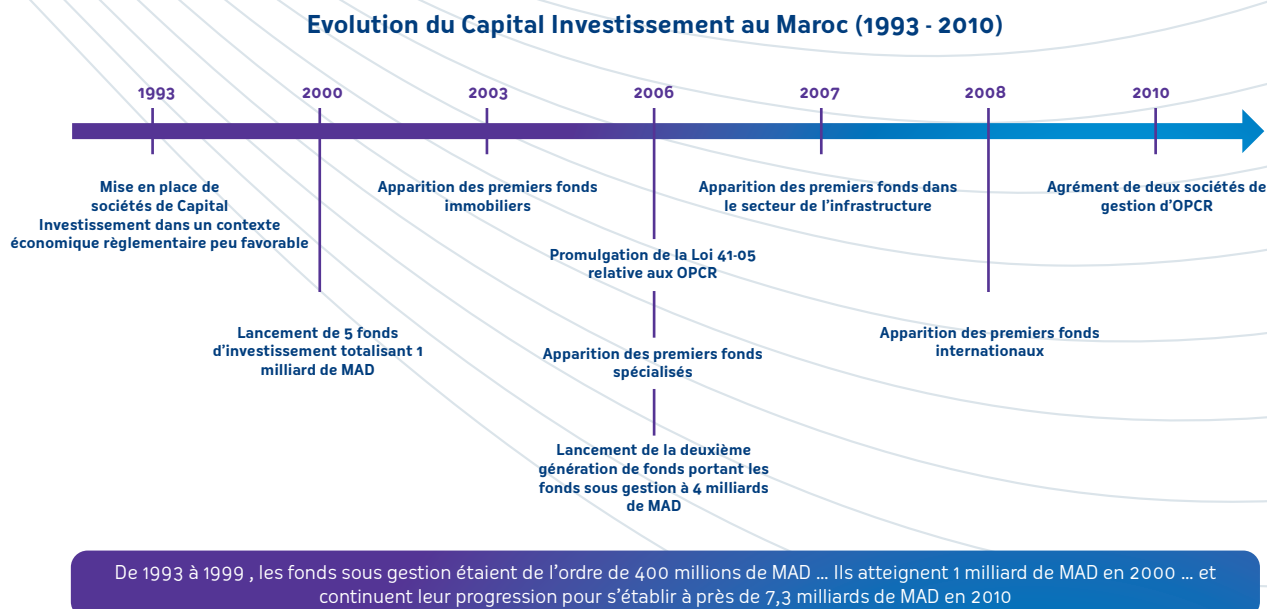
Evolution du Capital Investissement au Maroc (1993 - 2010)

1993

2000

2003

2006

2007

2008

2010

Mise en place de sociétés de Capital Investissement dans un contexte économique règlementaire peu favorable

Apparition des premiers fonds immobiliers

Apparition des premiers fonds dans le secteur de l'infrastructure

Agrément de deux sociétés de gestion d'OPCR

Promulgation de la Loi 41-05 relative aux OPCR

Lancement de 5 fonds d'investissement totalisant 1 milliard de MAD

Apparition des premiers fonds spécialisés

Apparition des premiers fonds internationaux

Lancement de la deuxième génération de fonds portant les fonds sous gestion à 4 milliards de MAD

De 1993 à 1999 , les fonds sous gestion étaient de l'ordre de 400 millions de MAD … Ils atteignent 1 milliard de MAD en 2000 … et continuent leur progression pour s'établir à près de 7,3 milliards de MAD en 2010